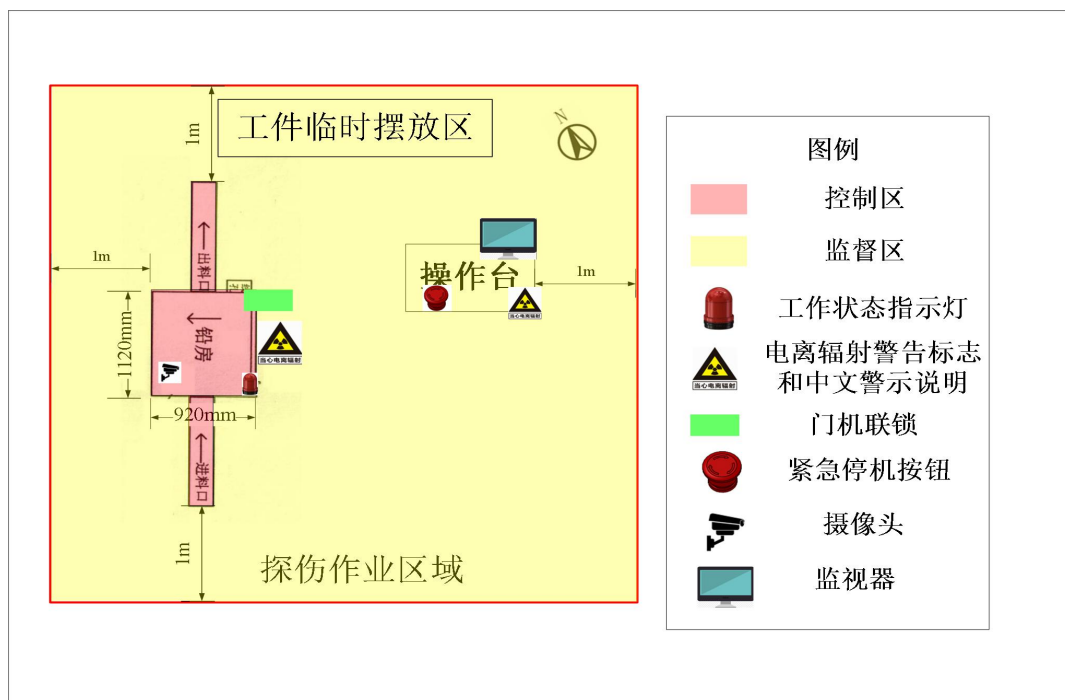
工件临时摆放区

N

1m

1m

出料口

铅房

1120mm

920mm

进料口

1m

操作台

1m

当心电离辐射

当心电离辐射

探伤作业区域

图例

控制区

监督区

工作状态指示灯

当心电离辐射

电离辐射警告标志和中文警示说明

门机联锁

紧急停机按钮

摄像头

监视器